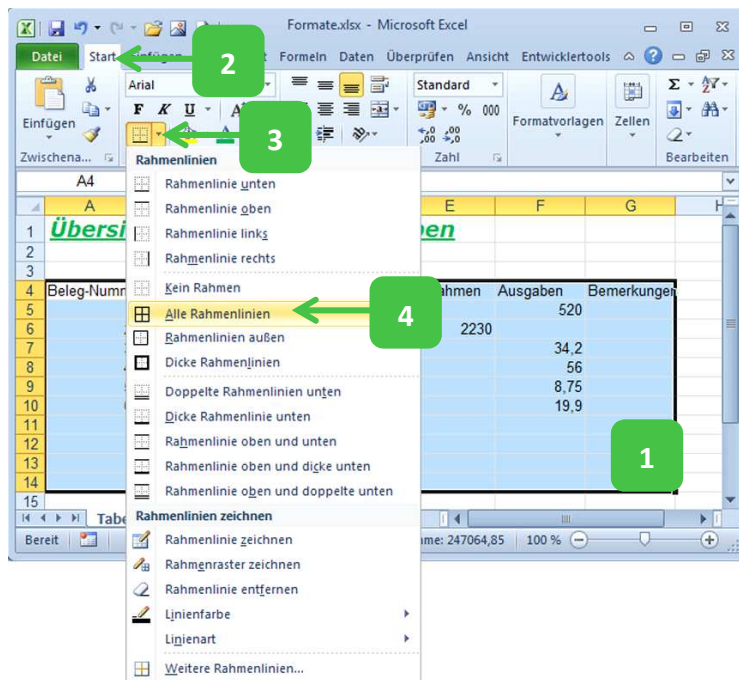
Formate.xlsx - Microsoft Excel

Datei Start Einfügen Formeln Daten Überprüfen Ansicht Entwicklertools

2

Einfügen
Arial
F K U
Standard
% 000
Formatvorlagen
Zellen
Bearbeiten
Zwischena...
Zahl

3

A4

Rahmenlinien
Rahmenlinie unten
Rahmenlinie oben
Rahmenlinie links
Rahmenlinie rechts
Kein Rahmen
Alle Rahmenlinien
Rahmenlinien außen
Dicke Rahmenlinien
Doppelte Rahmenlinien unten
Dicke Rahmenlinie unten
Rahmenlinie oben und unten
Rahmenlinie oben und dicke unten
Rahmenlinie oben und doppelte unten
Rahmenlinien zeichnen
Rahmenlinie zeichnen
Rahmenraster zeichnen
Rahmenlinie entfernen
Linienfarbe
Linienart
Weitere Rahmenlinien...

4

| | A | E | F | G |
|---|---|---|---|---|
| 1 | Übersi | ben | | |
| 2 | | | | |
| 3 | | | | |
| 4 | Beleg-Numm | ahmen | Ausgaben | Bemerkungen |
| 5 | | | 520 | |
| 6 | | 2230 | | |
| 7 | | | 34,2 | |
| 8 | | | 56 | |
| 9 | | | 8,75 | |
| 10 | | | 19,9 | |
| 11 | | | | |
| 12 | | | | |
| 13 | | | | |
| 14 | | | | |
| 15 | | | | |

1

Tabe
Bereit
me: 247064,85 100 %